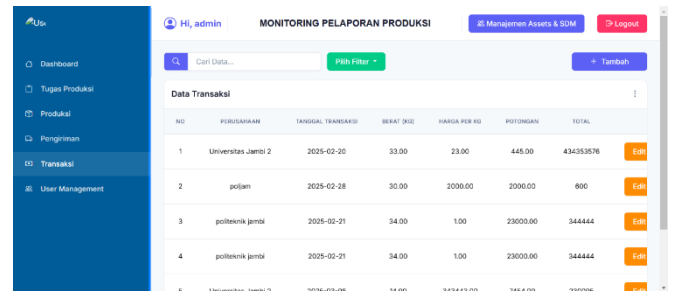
USk

Dashboard
Tugas Produksi
Produksi
Pengiriman
Transaksi
User Management

Hi, admin
MONITORING PELAPORAN PRODUKSI
Manajemen Assets & SDM
Logout

Cari Data...
Pilih Filter
+ Tambah

Data Transaksi

| NO | PERUSAHAAN | TANGGAL TRANSAKSI | BERAT (KG) | HARGA PER KG | POTONGAN | TOTAL | |
|---|---|---|---|---|---|---|---|
| 1 | Universitas Jambi 2 | 2025-02-20 | 33.00 | 23.00 | 445.00 | 434353576 | Edit |
| 2 | poljam | 2025-02-28 | 30.00 | 2000.00 | 2000.00 | 600 | Edit |
| 3 | politeknik jambi | 2025-02-21 | 34.00 | 1.00 | 23000.00 | 344444 | Edit |
| 4 | politeknik jambi | 2025-02-21 | 34.00 | 1.00 | 23000.00 | 344444 | Edit |
| 5 | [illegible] | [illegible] | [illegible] | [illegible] | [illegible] | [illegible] | Edit |